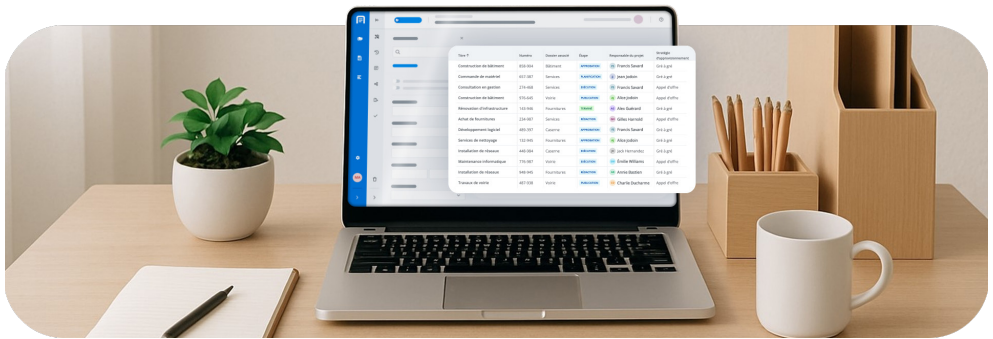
| Titre | Numéro | Dossier associé | Étape | Responsable du projet | Stratégie d'approvisionnement |
|---|---|---|---|---|---|
| Construction de bâtiment | 856-904 | Bâtiment | APPROBATION | Francis Savard | Gré à gré |
| Commande de matériel | 657-387 | Services | PLANIFICATION | Jean Judon | Gré à gré |
| Consultation en gestion | 274-468 | Services | EXÉCUTION | Francis Savard | Appel d'offre |
| Construction de bâtiment | 976-648 | Voirie | PUBLICATION | Alice Judon | Gré à gré |
| Rénovation d'infrastructure | 183-946 | Fournitures | TERMINÉ | Alex Gaiinard | Gré à gré |
| Achat de fournitures | 224-987 | Services | RÉDACTION | Gilles Harnold | Gré à gré |
| Développement logiciel | 485-397 | Caserne | APPROBATION | Francis Savard | Gré à gré |
| Services de nettoyage | 192-944 | Fournitures | RÉDACTION | Alice Judon | Gré à gré |
| Installation de réseaux | 445-094 | Caserne | EXÉCUTION | Jack Hernandez | Gré à gré |
| Maintenance informatique | 776-981 | Voirie | EXÉCUTION | Émilie Williams | Appel d'offre |
| Installation de réseaux | 948-946 | Fournitures | EXÉCUTION | Annie Baddon | Gré à gré |
| Travaux de voirie | 487-938 | Voirie | PUBLICATION | Charlie Ducharme | Appel d'offre |